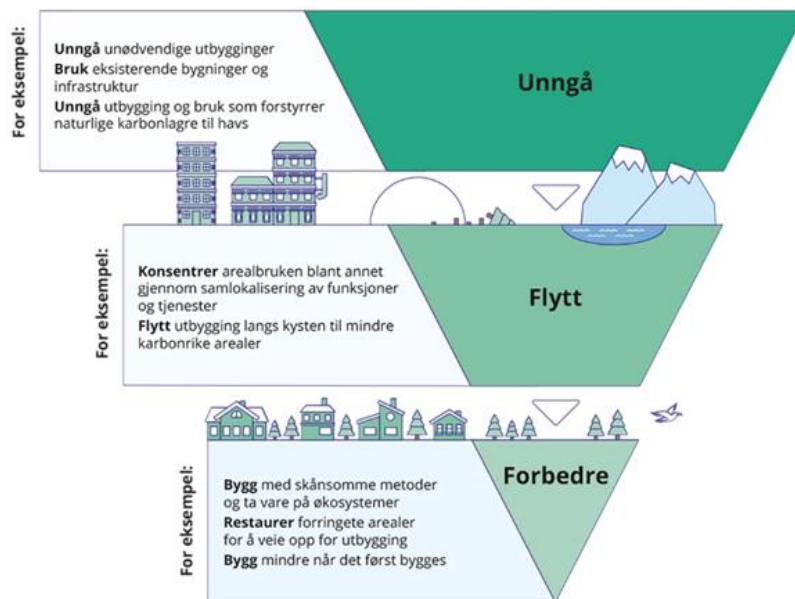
For eksempel:

**Unngå** unødvendige utbygginger
**Bruk** eksisterende bygninger og infrastruktur
**Unngå** utbygging og bruk som forstyrrer naturlige karbonlagre til havs

Unngå

For eksempel:

**Konsentrer** arealbruken blant annet gjennom samlokalisering av funksjoner og tjenester
**Flytt** utbygging langs kysten til mindre karbonrike arealer

Flytt

For eksempel:

**Bygg** med skånsomme metoder og ta vare på økosystemer
**Restaurer** forringete arealer for å veie opp for utbygging
**Bygg** mindre når det først bygges

Forbedre